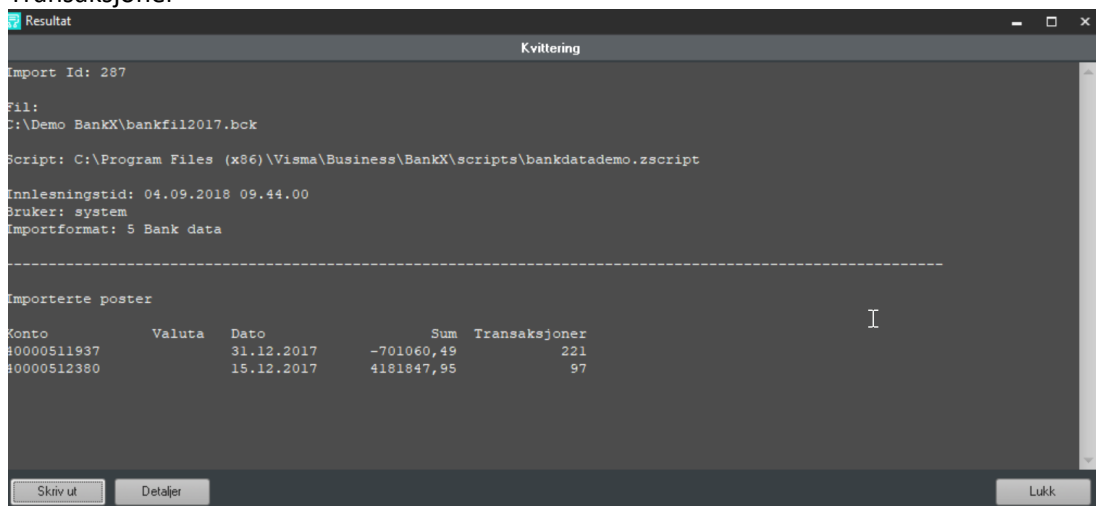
Transaksjoner

Resultat

Kvittering

Import Id: 287

Fil:
C:\Demo BankX\bankfil2017.bck

Script: C:\Program Files (x86)\Visma\Business\BankX\scripts\bankdatademo.zscript

Innlesningstid: 04.09.2018 09.44.00
Bruker: system
Importformat: 5 Bank data

------------------------------------------------------------------------------------------------------------

Importerte poster

| Konto | Valuta | Dato | Sum | Transaksjoner |
|---|---|---|---|---|
| 40000511937 | | 31.12.2017 | -701060,49 | 221 |
| 40000512380 | | 15.12.2017 | 4181847,95 | 97 |

Skriv ut  Detaljer  Lukk